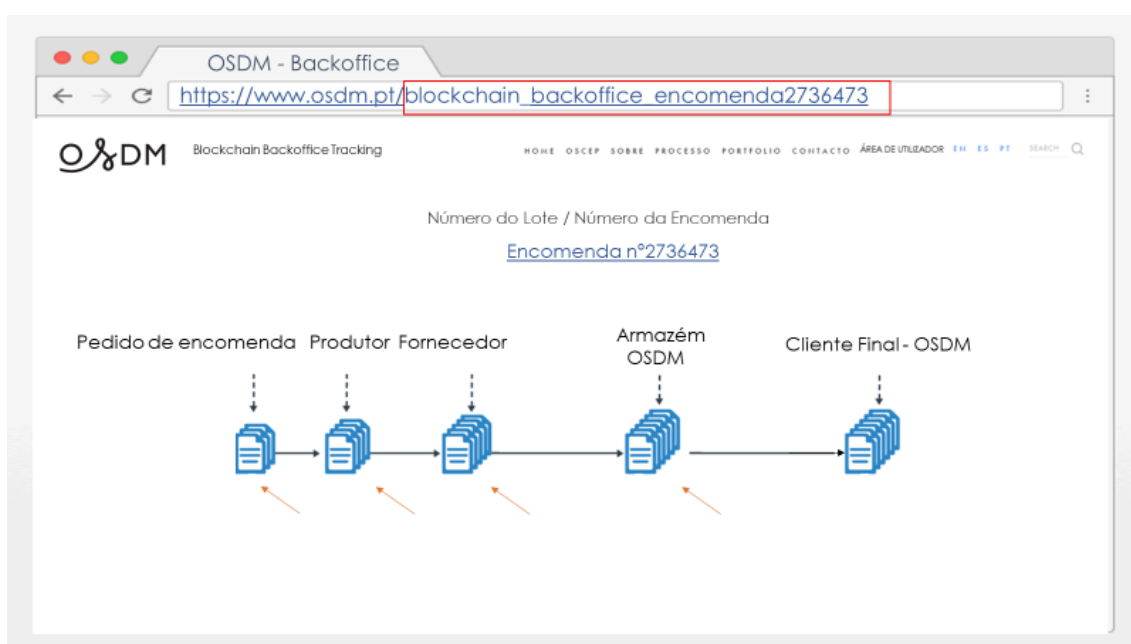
OSDM - Backoffice

https://www.osdm.pt/blockchain_backoffice_encomenda2736473

OSDM Blockchain Backoffice Tracking

HOME OSCEP SOBRE PROCESSO PORTFOLIO CONTACTO ÁREA DE UTILIZADOR EN ES PT SEARCH

Número do Lote / Número da Encomenda

Encomenda nº2736473

Pedido de encomenda Produtor Fornecedor Armazém OSDM Cliente Final - OSDM